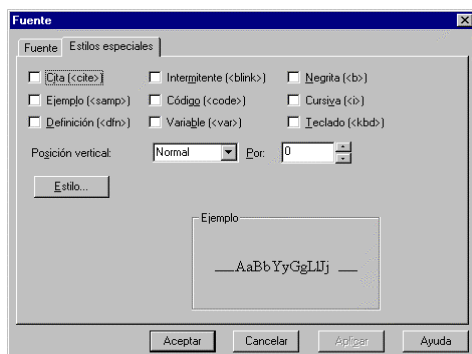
Fuente

Fuente | Estilos especiales

Cita (<cite>)
Intermitente (<blink>)
Negrita (<b>)
Ejemplo (<samp>)
Código (<code>)
Cursiva (<i>)
Definición (<dfn>)
Variable (<var>)
Teclado (<kbd>)

Posición vertical: Normal Por: 0

Estilo...

Ejemplo

AaBbYyGgLlJj

Aceptar | Cancelar | Aplicar | Ayuda